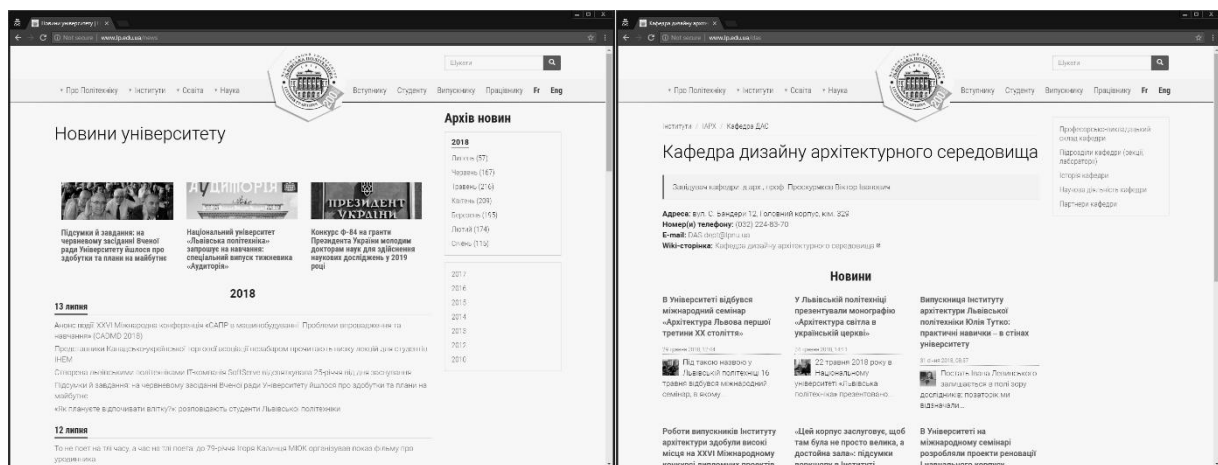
Новини університету | Н ×

Not secure | www.lp.edu.ua/news

Шукати

• Про Політехніку • Інститути • Освіта • Наука

Вступнику Студенту Випускнику Працівнику Fr Eng

Новини університету

Архів новин

2018
Липень (57)
Червень (167)
Травень (216)
Квітень (209)
Березень (155)
Лютий (174)
Січень (116)

2017
2016
2015
2014
2013
2012
2011
2010

Підсумки й завдання: на червневому засіданні Вченої ради Університету йшлося про здобутки та плани на майбутнє

Національний університет «Львівська політехніка» запрошує на навчання: спеціальний випуск тижневика «Аудиторія»

Конкурс ф-84 на гранти Президента України молодим докторам наук для здійснення наукових досліджень у 2019 році

2018

13 липня

Анонс події XXV Міжнародна конференція «САПР в машинобудуванні: Проблеми впровадження та навчання» (CADMD 2018)

Представники Канадсько-української торгової асоціації незабаром презентують нову лекцію для студентів ІНЕМ

Співпраця львівської політехніки IT-компанія SoftServe відзначила 25-річчя від для посування

Підсумки й завдання: на червневому засіданні Вченої ради Університету йшлося про здобутки та плани на майбутнє

«Як плануєте вдосконалити влітку?»: розповідають студенти Львівської політехніки

12 липня

То не поет на тім часу, а час на тім поета: до 79-річчя Ігоря Калинця МІОК організував показ фільму про українськ

Кафедра дизайну архітект ×

Not secure | www.lp.edu.ua/das

Шукати

• Про Політехніку • Інститути • Освіта • Наука

Вступнику Студенту Випускнику Працівнику Fr Eng

Інститути / ІАРХ / Кафедра ДАС

Кафедра дизайну архітектурного середовища

Завідувач кафедри: д.арх., проф. Проскуряков Віктор Іванович

Адреса: вул. С. Бандери 12, Головний корпус, кім. 329
Номер(и) телефону: (032) 224-83-70
E-mail: DAS.dept@lpnu.ua
Wiki-сторінка: Кафедра дизайну архітектурного середовища

Професорсько-викладацький склад кафедри
Підрозділи кафедри (секції, лабораторії)
Історія кафедри
Наукова діяльність кафедри
Партнери кафедри

Новини

В Університеті відбувся міжнародний семінар «Архітектура Львова першої третини ХХ століття»

Під такою назвою у Львівській політехніці 16 травня відбувся міжнародний семінар, в якому

У Львівській політехніці презентували монографію «Архітектура світла в українській церкві»

22 травня 2018 року в Національному університеті «Львівська політехніка» презентовано

Випускниця Інституту архітектури Львівської політехніки Юлія Тутко: практичні навички – в стінах університету

Постать Івана Левинського залишається в полі зору дослідників; позаторік ми відзначали...

Роботи випускників Інституту архітектури здобули високі місця на XXVI Міжнародному конкурсі дипломних проектів

«Цей корпус заслуговує, щоб там була не просто велика, а достойна зала»: підсумки

В Університеті на міжнародному семінарі розробляли проекти реновації